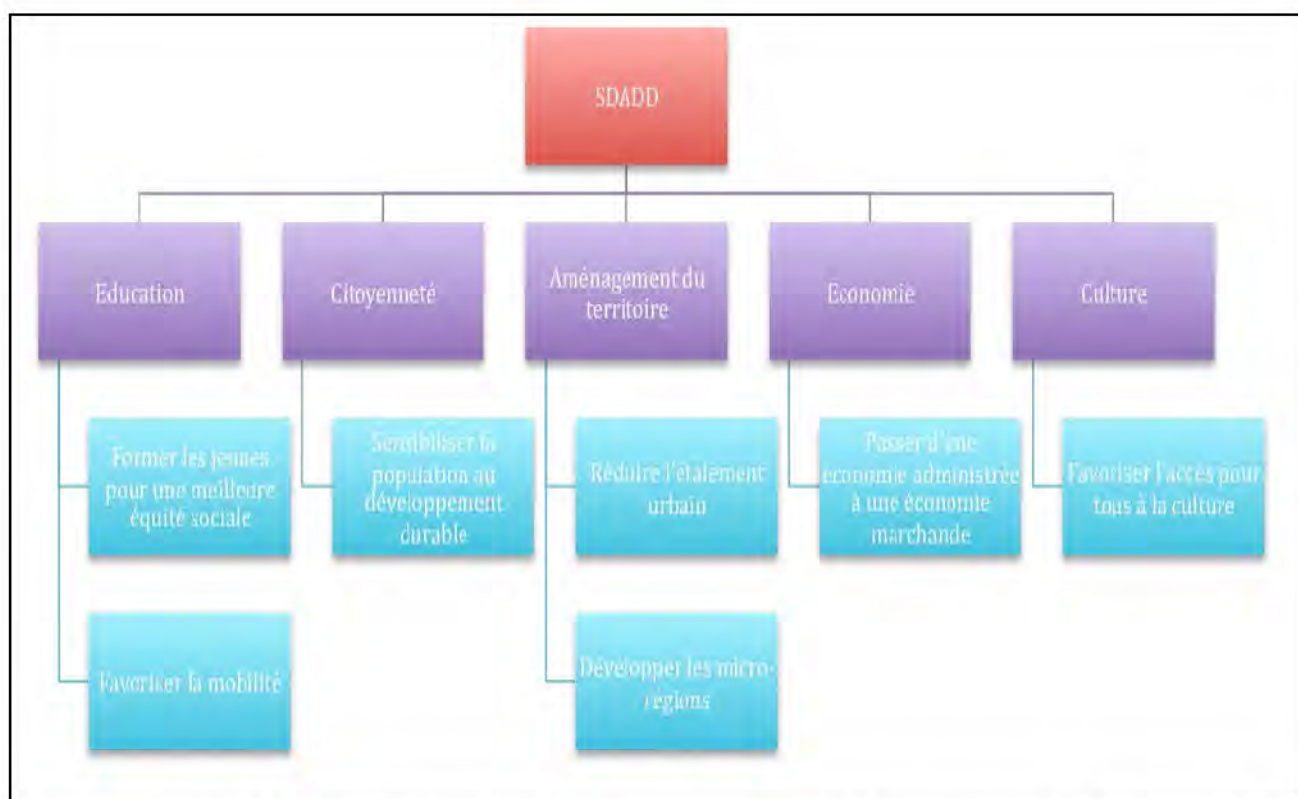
SDADD

Education

Citoyenneté

Aménagement du territoire

Economie

Culture

Former les jeunes pour une meilleure équité sociale

Favoriser la mobilité

Sensibiliser la population au développement durable

Réduire l'étalement urbain

Développer les micro-régions

Passer d'une économie administrée à une économie marchande

Favoriser l'accès pour tous à la culture